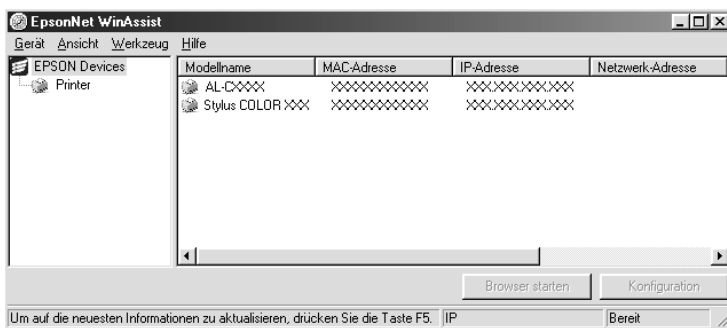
EpsonNet WinAssist

Gerät Ansicht Werkzeug Hilfe

EPSON Devices
Printer

| Modellname | MAC-Adresse | IP-Adresse | Netzwerk-Adresse |
|---|---|---|---|
| AL-CXXXX | XXXXXXXXXXXX | XXX.XXX.XXX.XXX | |
| Stylus COLOR XXX | XXXXXXXXXXXX | XXX.XXX.XXX.XXX | |

Browser starten Konfiguration

Um auf die neuesten Informationen zu aktualisieren, drücken Sie die Taste F5. IP Bereit